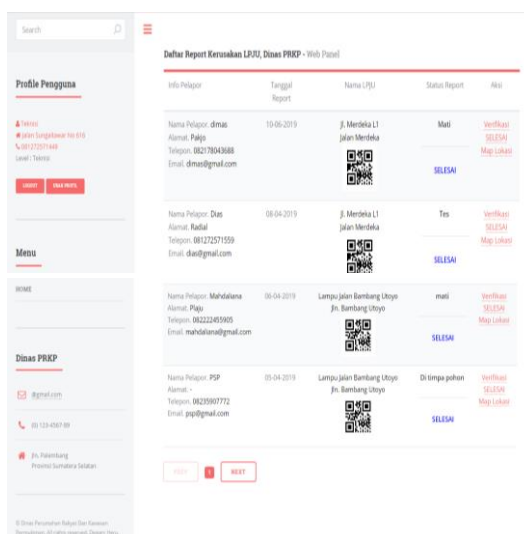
Search

Profile Pengguna

Teknisi
Jalan Sungaibawar No 616
081272571449
Level : Teknisi

LOGOUT | UBAH PROFIL

Menu

HOME

Dinas PRKP

@gmail.com

(0) 123-4567-89

Jln. Palembang
Provinsi Sumatera Selatan

© Dinas Perumahan Rakyat Dan Kawasan Permukiman. All rights reserved. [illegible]

Daftar Report Kerusakan LPJU, Dinas PRKP - Web Panel

| Info Pelapor | Tanggal Report | Nama LPJU | Status Report | Aksi |
|---|---|---|---|---|
| Nama Pelapor: dimas<br>Alamat: Pakjo<br>Telepon: 082178043688<br>Email: dimas@gmail.com | 10-06-2019 | Jl. Merdeka L1<br>Jalan Merdeka | Mati<br>SELESAI | Verifikasi<br>SELESAI<br>Map Lokasi |
| Nama Pelapor: Dias<br>Alamat: Radial<br>Telepon: 081272571559<br>Email: dias@gmail.com | 08-04-2019 | Jl. Merdeka L1<br>Jalan Merdeka | Tes<br>SELESAI | Verifikasi<br>SELESAI<br>Map Lokasi |
| Nama Pelapor: Mahdaliana<br>Alamat: Plaju<br>Telepon: 082222455905<br>Email: mahdaliana@gmail.com | 06-04-2019 | Lampu Jalan Bambang Utoyo<br>Jln. Bambang Utoyo | mati<br>SELESAI | Verifikasi<br>SELESAI<br>Map Lokasi |
| Nama Pelapor: PSP<br>Alamat: -<br>Telepon: 08235907772<br>Email: psp@gmail.com | 05-04-2019 | Lampu Jalan Bambang Utoyo<br>Jln. Bambang Utoyo | Di timpa pohon<br>SELESAI | Verifikasi<br>SELESAI<br>Map Lokasi |

PREV | 1 | NEXT